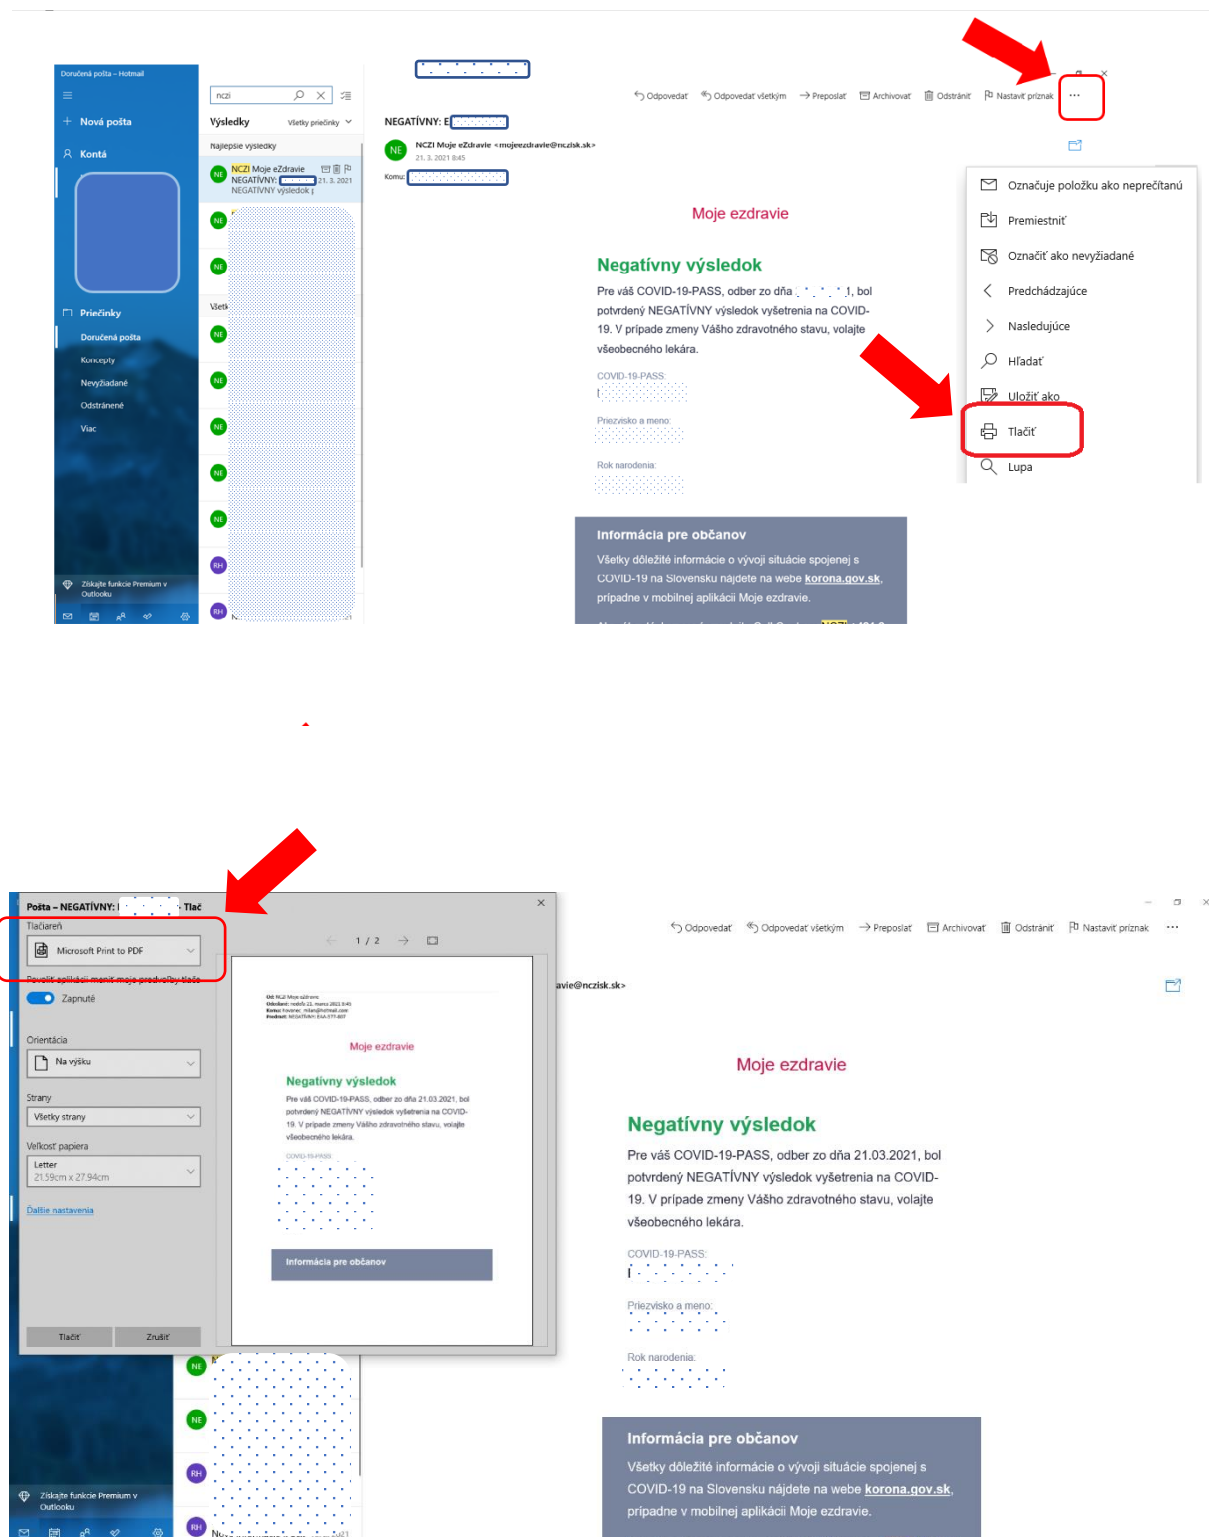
Doručená pošta – Hotmail

Nová pošta

Konta

Priečinky

Doručená pošta

Koncepty

Nevyžiadané

Odstránené

Viac

Získajte funkcie Premium v Outlooku

nczi

Výsledky

Všetky priečinky

Najlepšie výsledky

NCZI Moje eZdravie
NEGATÍVNY: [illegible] 21. 3. 2021
NEGATÍVNY výsledok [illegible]

Všetk

Odpovedať

Odpovedať všetkým

Preposlať

Archivovať

Odstrániť

Nastaviť príznak

···

NEGATÍVNY: E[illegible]

NCZI Moje eZdravie <mojeezdravie@nczisk.sk>
21. 3. 2021 8:45

Komu: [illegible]

Moje ezdravie

Negatívny výsledok

Pre váš COVID-19-PASS, odber zo dňa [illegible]1, bol potvrdený NEGATÍVNY výsledok vyšetrenia na COVID-19. V prípade zmeny Vášho zdravotného stavu, volajte všeobecného lekára.

COVID-19-PASS:
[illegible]

Priezvisko a meno:
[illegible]

Rok narodenia:
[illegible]

Informácia pre občanov

Všetky dôležité informácie o vývoji situácie spojenej s COVID-19 na Slovensku nájdete na webe korona.gov.sk, prípadne v mobilnej aplikácii Moje ezdravie.

Označuje položku ako neprečítanú

Premiestniť

Označiť ako nevyžiadané

Predchádzajúce

Nasledujúce

Hľadať

Uložiť ako

Tlačiť

Lupa

Pošta – NEGATÍVNY: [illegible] Tlač

Tlačiareň

Microsoft Print to PDF

Povoliť aplikácii meniť moje predvoľby tlače

Zapnuté

Orientácia

Na výšku

Strany

Všetky strany

Veľkosť papiera

Letter
21.59cm x 27.94cm

Ďalšie nastavenia

Tlačiť

Zrušiť

1 / 2

Moje ezdravie

Negatívny výsledok

Pre váš COVID-19-PASS, odber zo dňa 21.03.2021, bol potvrdený NEGATÍVNY výsledok vyšetrenia na COVID-19. V prípade zmeny Vášho zdravotného stavu, volajte všeobecného lekára.

COVID-19-PASS:

Informácia pre občanov

Odpovedať

Odpovedať všetkým

Preposlať

Archivovať

Odstrániť

Nastaviť príznak

···

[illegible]avie@nczisk.sk>

Moje ezdravie

Negatívny výsledok

Pre váš COVID-19-PASS, odber zo dňa 21.03.2021, bol potvrdený NEGATÍVNY výsledok vyšetrenia na COVID-19. V prípade zmeny Vášho zdravotného stavu, volajte všeobecného lekára.

COVID-19-PASS:
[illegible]

Priezvisko a meno:
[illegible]

Rok narodenia:
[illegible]

Informácia pre občanov

Všetky dôležité informácie o vývoji situácie spojenej s COVID-19 na Slovensku nájdete na webe korona.gov.sk, prípadne v mobilnej aplikácii Moje ezdravie.

Získajte funkcie Premium v Outlooku